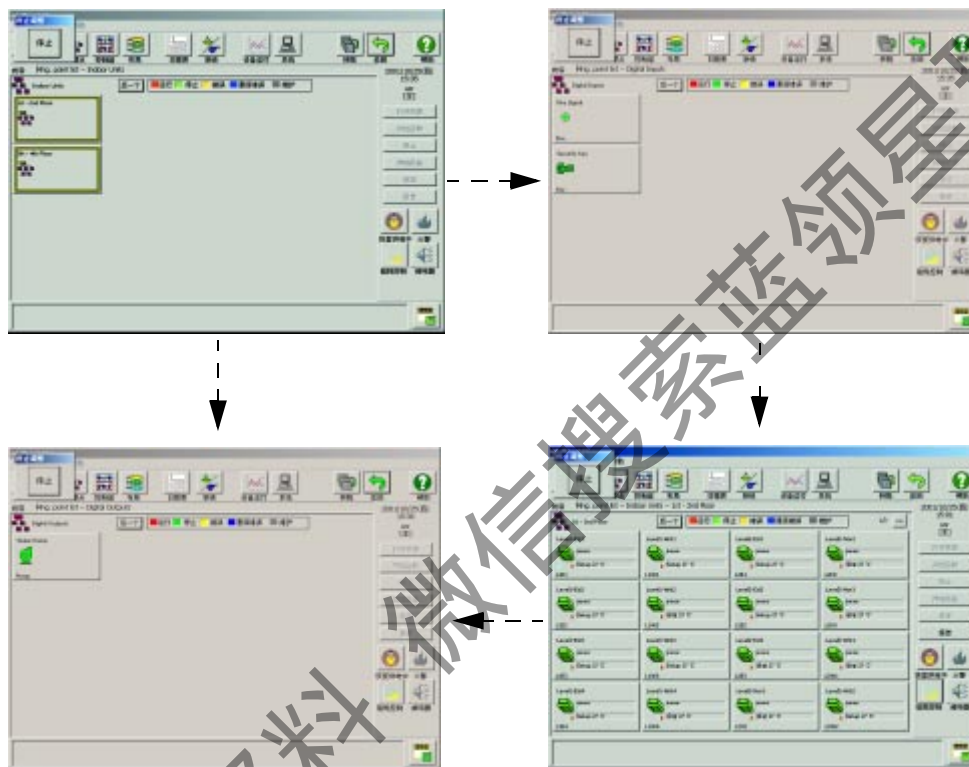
停止

Mng. point list – Indoor Units

上一个

停止

Mng. point list – Digital Inputs

上一个

停止

Mng. point list – Digital Outputs

上一个

Mng. point list – Indoor Units – 1/2 -2nd Floor

微信搜索 资料 菩领星